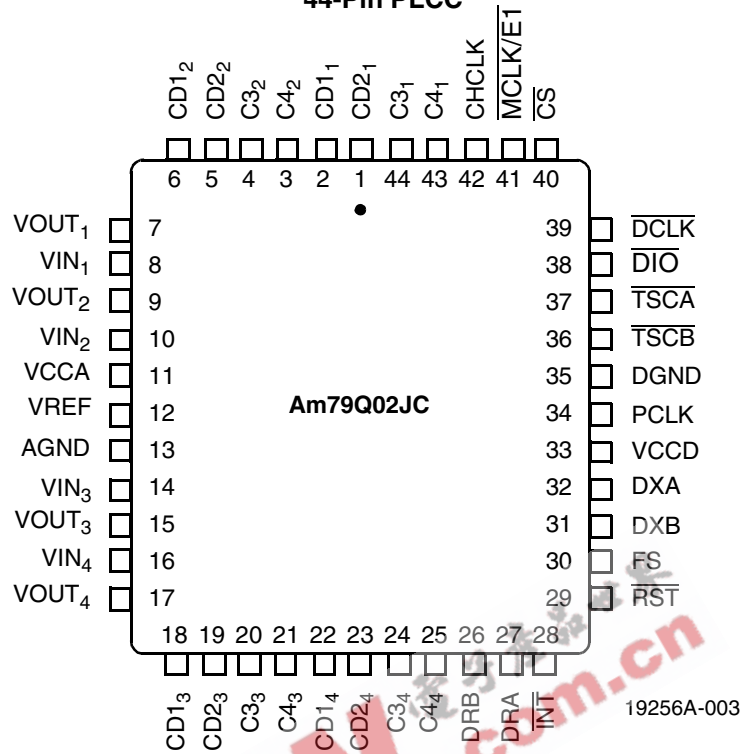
44-Pin PLCC

$CD1_2$ $CD2_2$ $C3_2$ $C4_2$ $CD1_1$ $CD2_1$ $C3_1$ $C4_1$ CHCLK $\overline{MCLK}$/E1 $\overline{CS}$

6 5 4 3 2 1 44 43 42 41 40

$VOUT_1$ 7
$VIN_1$ 8
$VOUT_2$ 9
$VIN_2$ 10
VCCA 11
VREF 12
AGND 13
$VIN_3$ 14
$VOUT_3$ 15
$VIN_4$ 16
$VOUT_4$ 17

Am79Q02JC

39 $\overline{DCLK}$
38 $\overline{DIO}$
37 $\overline{TSCA}$
36 $\overline{TSCB}$
35 DGND
34 PCLK
33 VCCD
32 DXA
31 DXB
30 FS
29 $\overline{RST}$

18 19 20 21 22 23 24 25 26 27 28

$CD1_3$ $CD2_3$ $C3_3$ $C4_3$ $CD1_4$ $CD2_4$ $C3_4$ $C4_4$ DRB DRA $\overline{INT}$

19256A-003

.com.cn